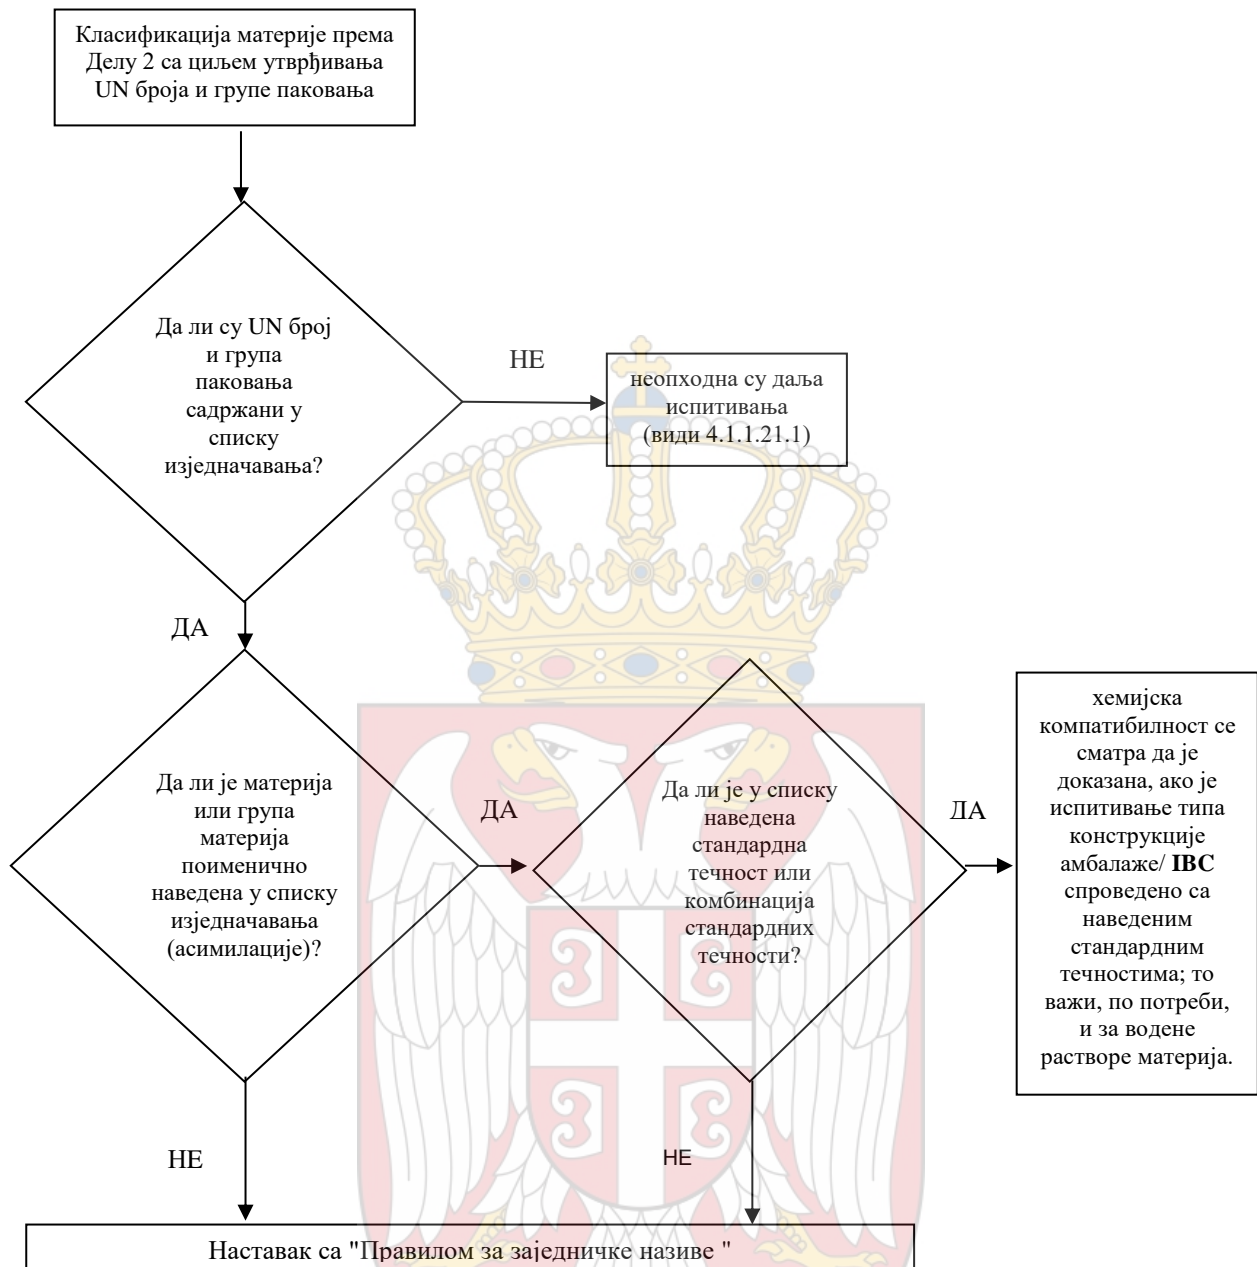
Класификација материје према Делу 2 са циљем утврђивања UN броја и групе паковања

Да ли су UN број и група паковања садржани у списку изједначавања?

НЕ

неопходна су даља испитивања (види 4.1.1.21.1)

ДА

Да ли је материја или група материја поименично наведена у списку изједначавања (асимилације)?

ДА

Да ли је у списку наведена стандардна течност или комбинација стандардних течности?

ДА

хемијска компатибилност се сматра да је доказана, ако је испитивање типа конструкције амбалаже/ **IBC** спроведено са наведеним стандардним течностима; то важи, по потреби, и за водене растворе материја.

НЕ

НЕ

Наставак са "Правилом за заједничке називе "